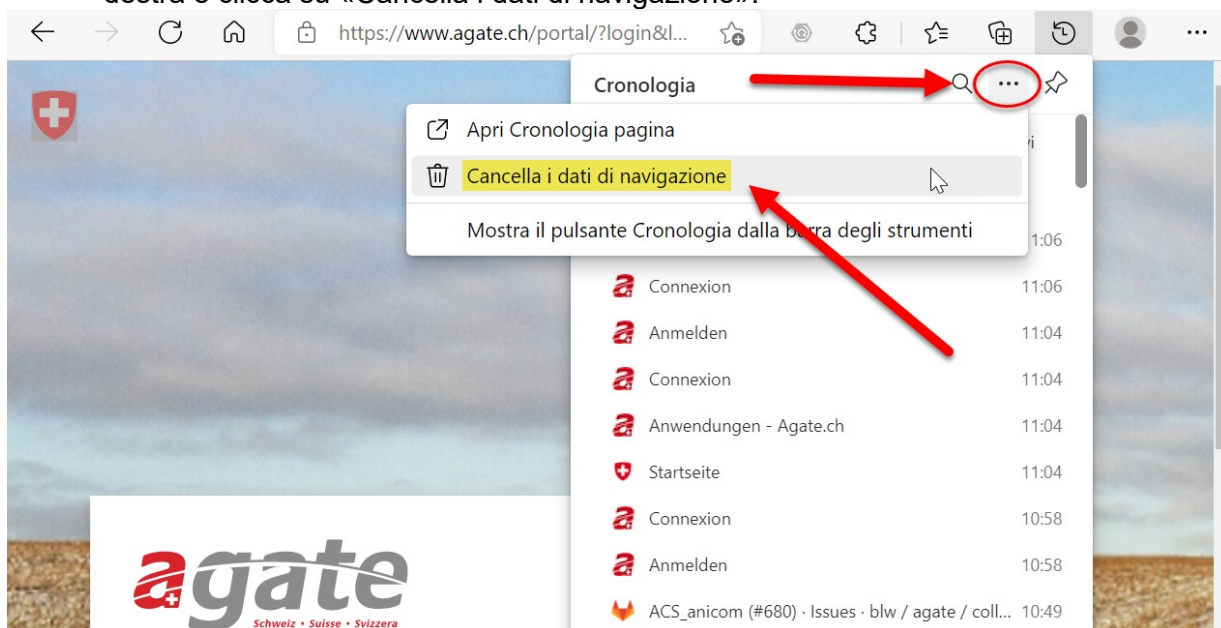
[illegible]

https://www.agate.ch/portal/?login&l...

Cronologia

Apri Cronologia pagina

Cancella i dati di navigazione

Mostra il pulsante Cronologia dalla barra degli strumenti

11:06

Connexion 11:06

Anmelden 11:04

Connexion 11:04

Anwendungen - Agate.ch 11:04

Startseite 11:04

Connexion 10:58

Anmelden 10:58

ACS_anicom (#680) · Issues · blw / agate / coll... 10:49

agate

Schweiz • Suisse • Svizzera